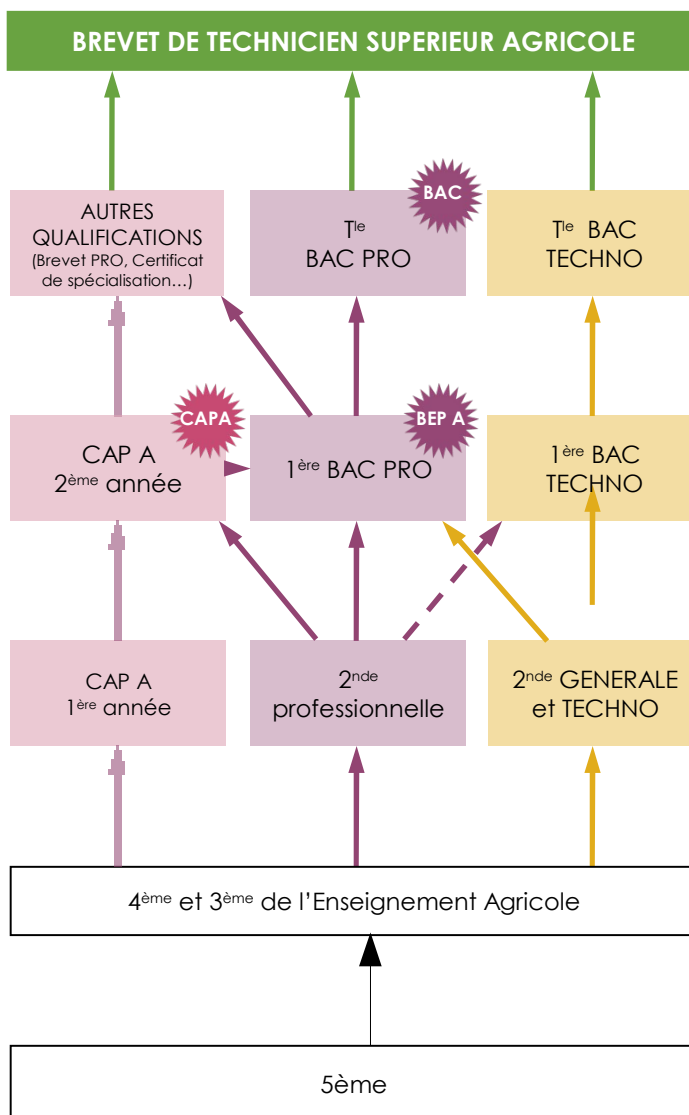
BREVET DE TECHNICIEN SUPERIEUR AGRICOLE

AUTRES QUALIFICATIONS (Brevet PRO, Certificat de spécialisation…)

BAC

T$^{le}$ BAC PRO

T$^{le}$ BAC TECHNO

CAPA

BEP A

CAP A 2$^{ème}$ année

1$^{ère}$ BAC PRO

1$^{ère}$ BAC TECHNO

CAP A 1$^{ère}$ année

2$^{nde}$ professionnelle

2$^{nde}$ GENERALE et TECHNO

4$^{ème}$ et 3$^{ème}$ de l'Enseignement Agricole

5ème